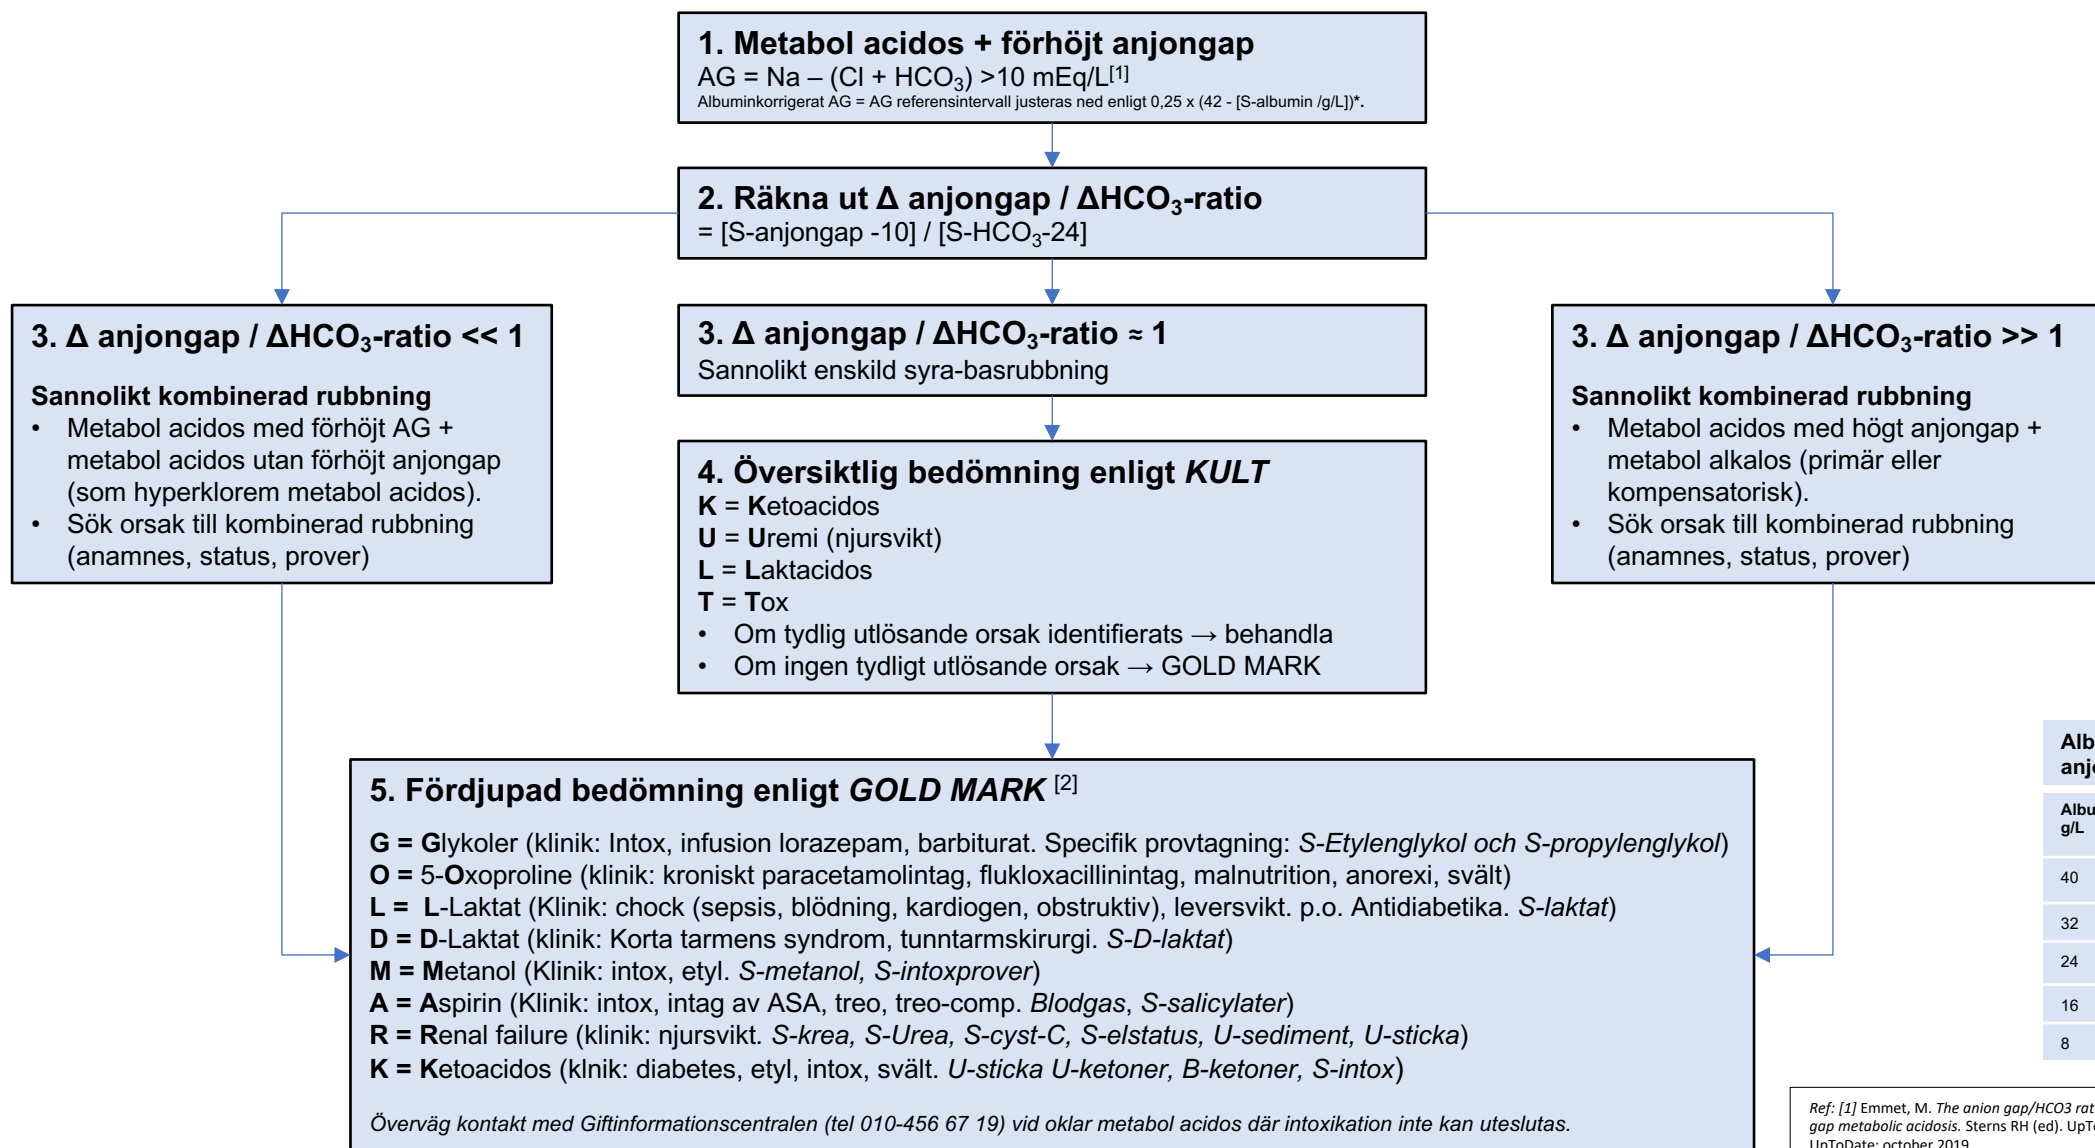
**1. Metabol acidos + förhöjt anjongap**
AG = Na – (Cl + $HCO_3$) >10 mEq/L$^{[1]}$
Albuminkorrigerat AG = AG referensintervall justeras ned enligt 0,25 x (42 - [S-albumin /g/L])*.

**2. Räkna ut Δ anjongap / Δ$HCO_3$-ratio**
= [S-anjongap -10] / [S-$HCO_3$-24]

**3. Δ anjongap / Δ$HCO_3$-ratio << 1**

**Sannolikt kombinerad rubbning**
• Metabol acidos med förhöjt AG + metabol acidos utan förhöjt anjongap (som hyperklorem metabol acidos).
• Sök orsak till kombinerad rubbning (anamnes, status, prover)

**3. Δ anjongap / Δ$HCO_3$-ratio ≈ 1**
Sannolikt enskild syra-basrubbning

**3. Δ anjongap / Δ$HCO_3$-ratio >> 1**

**Sannolikt kombinerad rubbning**
• Metabol acidos med högt anjongap + metabol alkalos (primär eller kompensatorisk).
• Sök orsak till kombinerad rubbning (anamnes, status, prover)

**4. Översiktlig bedömning enligt *KULT***
**K** = **K**etoacidos
**U** = **U**remi (njursvikt)
**L** = **L**aktacidos
**T** = **T**ox
• Om tydlig utlösande orsak identifierats → behandla
• Om ingen tydligt utlösande orsak → GOLD MARK

**5. Fördjupad bedömning enligt *GOLD MARK*** $^{[2]}$

**G = G**lykoler (klinik: Intox, infusion lorazepam, barbiturat. Specifik provtagning: *S-Etylenglykol och S-propylenglykol*)
**O =** 5-**O**xoproline (klinik: kroniskt paracetamolintag, flukloxacillinintag, malnutrition, anorexi, svält)
**L = L**-Laktat (Klinik: chock (sepsis, blödning, kardiogen, obstruktiv), leversvikt. p.o. Antidiabetika. *S-laktat*)
**D = D**-Laktat (klinik: Korta tarmens syndrom, tunntarmskirurgi. *S-D-laktat*)
**M = M**etanol (Klinik: intox, etyl. *S-metanol, S-intoxprover*)
**A = A**spirin (Klinik: intox, intag av ASA, treo, treo-comp. *Blodgas*, *S-salicylater*)
**R = R**enal failure (klinik: njursvikt. *S-krea, S-Urea, S-cyst-C, S-elstatus, U-sediment, U-sticka*)
**K = K**etoacidos (klnik: diabetes, etyl, intox, svält. *U-sticka U-ketoner, B-ketoner, S-intox*)

*Överväg kontakt med Giftinformationscentralen (tel 010-456 67 19) vid oklar metabol acidos där intoxikation inte kan uteslutas.*

| Alb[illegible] anj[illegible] |
|---|
| Albu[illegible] g/L |
| 40 |
| 32 |
| 24 |
| 16 |
| 8 |

*Ref: [1]* Emmet, M. *The anion gap/HCO3 rat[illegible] gap metabolic acidosis.* Sterns RH (ed). UpT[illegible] UpToDate: october 2019